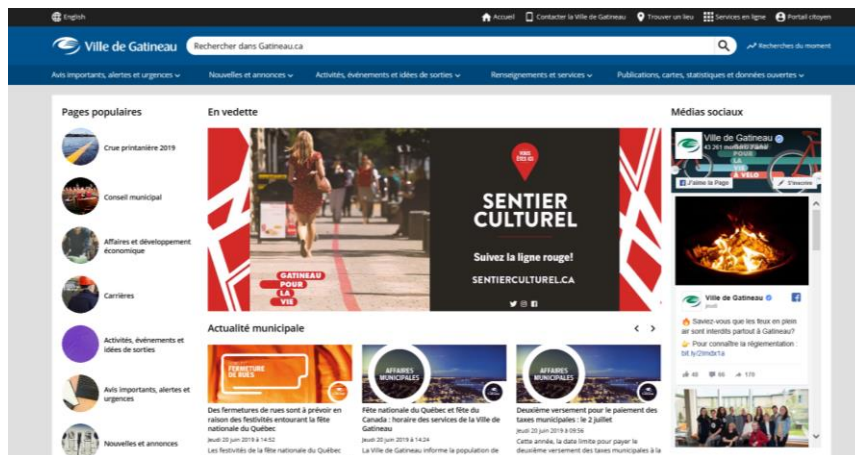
English

Accueil Contacter la Ville de Gatineau Trouver un lieu Services en ligne Portail citoyen

Ville de Gatineau

Rechercher dans Gatineau.ca

Recherches du moment

Avis importants, alertes et urgences Nouvelles et annonces Activités, événements et idées de sorties Renseignements et services Publications, cartes, statistiques et données ouvertes

Pages populaires

Crue printanière 2019

Conseil municipal

Affaires et développement économique

Carrières

Activités, événements et idées de sorties

Avis importants, alertes et urgences

Nouvelles et annonces

En vedette

VOUS ÊTES ICI

SENTIER CULTUREL

Suivez la ligne rouge!

SENTIERCULTUREL.CA

GATINEAU POUR LA VIE

Actualité municipale

FERMETURE DE RUES

Des fermetures de rues sont à prévoir en raison des festivités entourant la fête nationale du Québec

Jeudi 20 juin 2019 à 14:52

Les festivités de la fête nationale du Québec

AFFAIRES MUNICIPALES

Fête nationale du Québec et fête du Canada : horaire des services de la Ville de Gatineau

Jeudi 20 juin 2019 à 14:24

La Ville de Gatineau informe la population de

AFFAIRES MUNICIPALES

Deuxième versement pour le paiement des taxes municipales : le 2 juillet

Jeudi 20 juin 2019 à 09:56

Cette année, la date limite pour payer le deuxième versement des taxes municipales à la

Médias sociaux

Ville de Gatineau

43 261 mentions J'aime

POUR LA VIE À VÉLO

J'aime la Page

S'inscrire

Ville de Gatineau

jeudi

Saviez-vous que les feux en plein air sont interdits partout à Gatineau?

Pour connaître la réglementation bit.ly/2lmdx1a

48 66 170